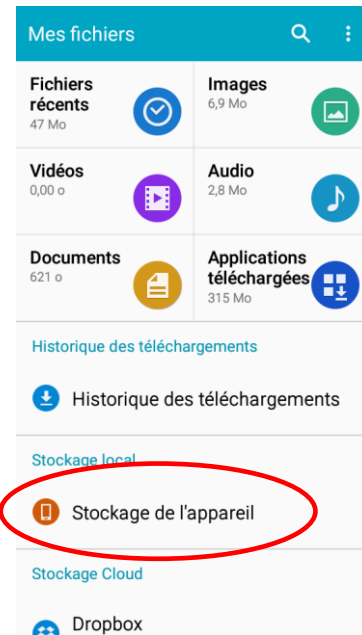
Mes fichiers

Fichiers récents
47 Mo

Images
6,9 Mo

Vidéos
0,00 o

Audio
2,8 Mo

Documents
621 o

Applications téléchargées
315 Mo

Historique des téléchargements

Historique des téléchargements

Stockage local

Stockage de l'appareil

Stockage Cloud

Dropbox